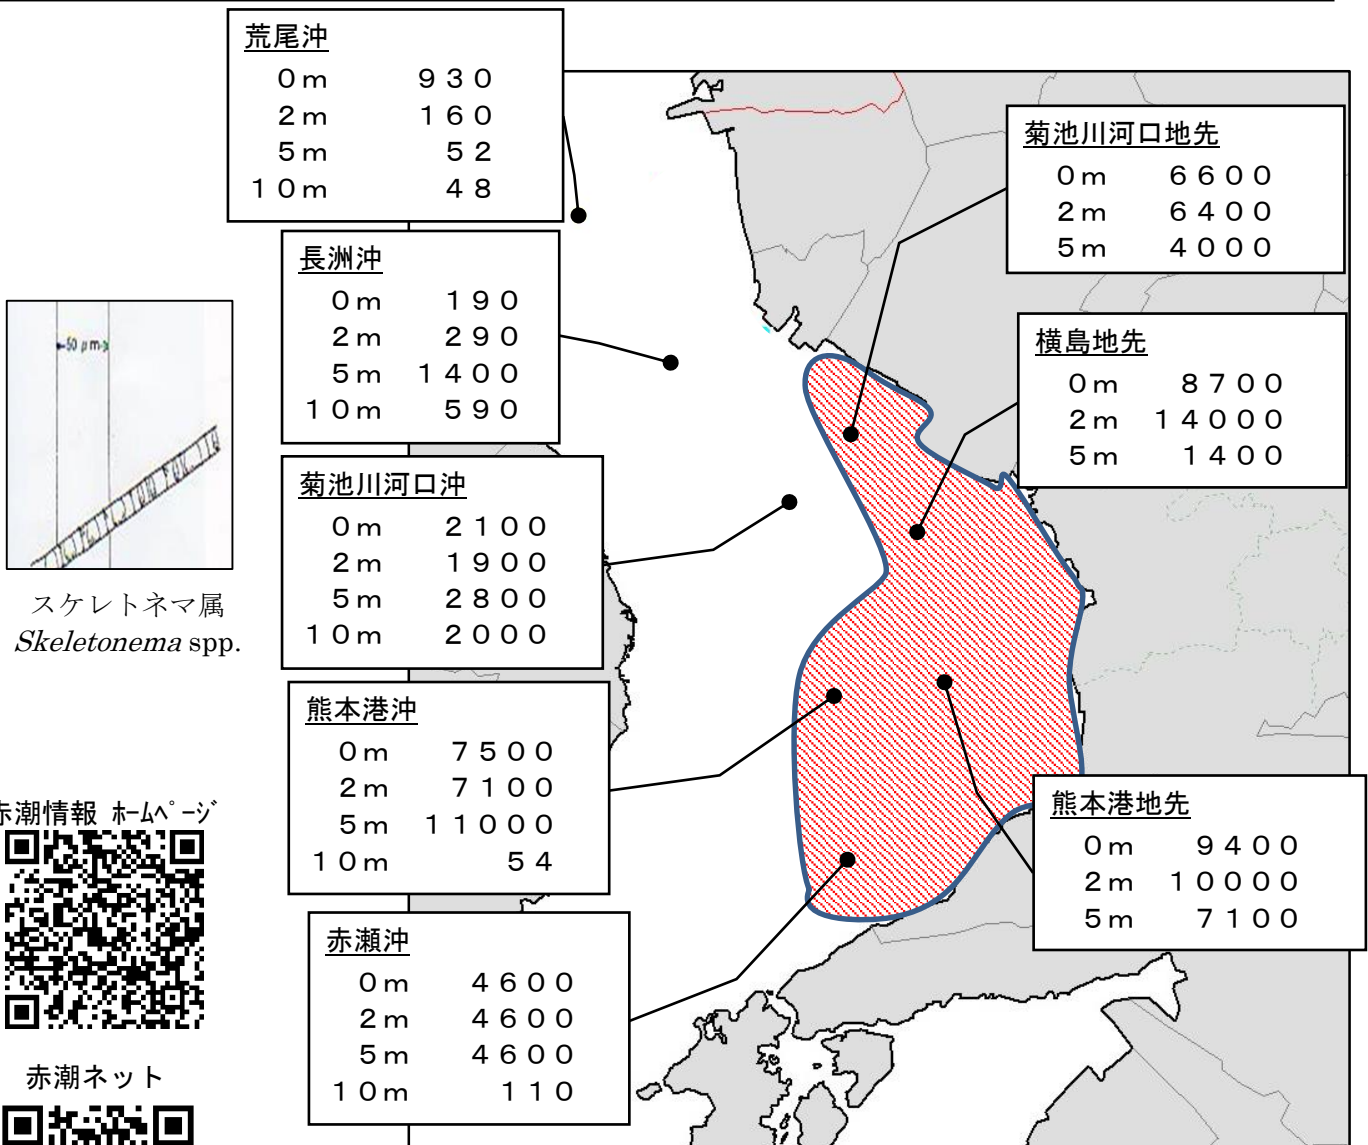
荒尾沖
0m 930
2m 160
5m 52
10m 48

長洲沖
0m 190
2m 290
5m 1400
10m 590

菊池川河口沖
0m 2100
2m 1900
5m 2800
10m 2000

熊本港沖
0m 7500
2m 7100
5m 11000
10m 54

赤瀬沖
0m 4600
2m 4600
5m 4600
10m 110

菊池川河口地先
0m 6600
2m 6400
5m 4000

横島地先
0m 8700
2m 14000
5m 1400

熊本港地先
0m 9400
2m 10000
5m 7100

50 μm

スケレトネマ属
*Skeletonema* spp.

赤潮情報 ホームページ

赤潮ネット